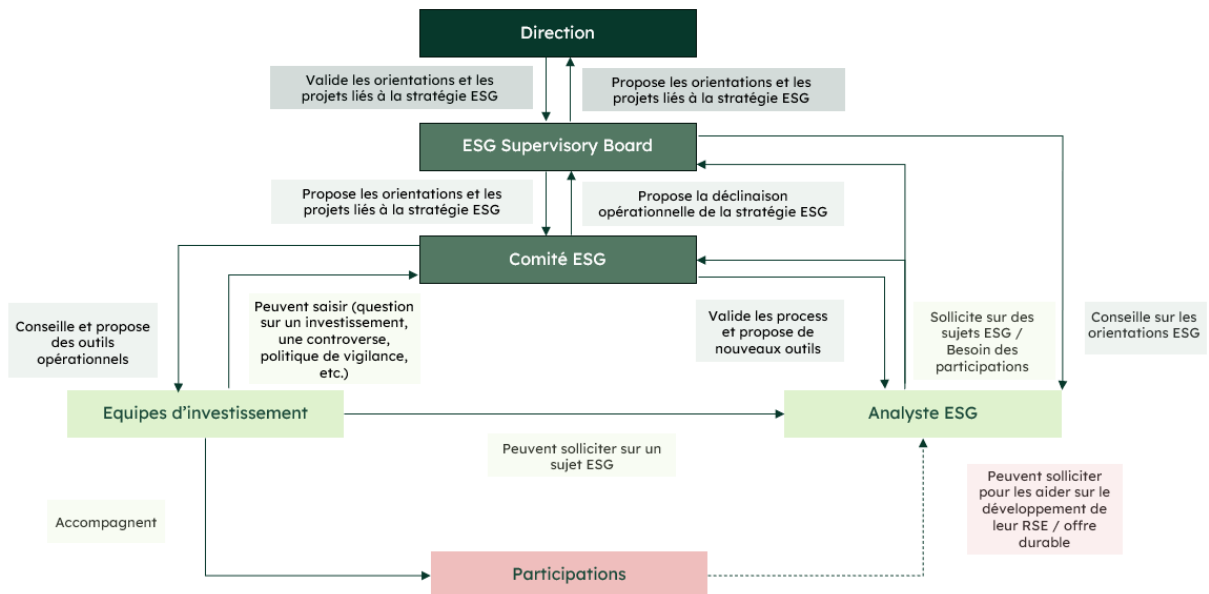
Direction

Valide les orientations et les projets liés à la stratégie ESG

Propose les orientations et les projets liés à la stratégie ESG

ESG Supervisory Board

Propose les orientations et les projets liés à la stratégie ESG

Propose la déclinaison opérationnelle de la stratégie ESG

Comité ESG

Conseille et propose des outils opérationnels

Peuvent saisir (question sur un investissement, une controverse, politique de vigilance, etc.)

Valide les process et propose de nouveaux outils

Sollicite sur des sujets ESG / Besoin des participations

Conseille sur les orientations ESG

Equipes d'investissement

Analyste ESG

Peuvent solliciter sur un sujet ESG

Peuvent solliciter pour les aider sur le développement de leur RSE / offre durable

Accompagnent

Participations